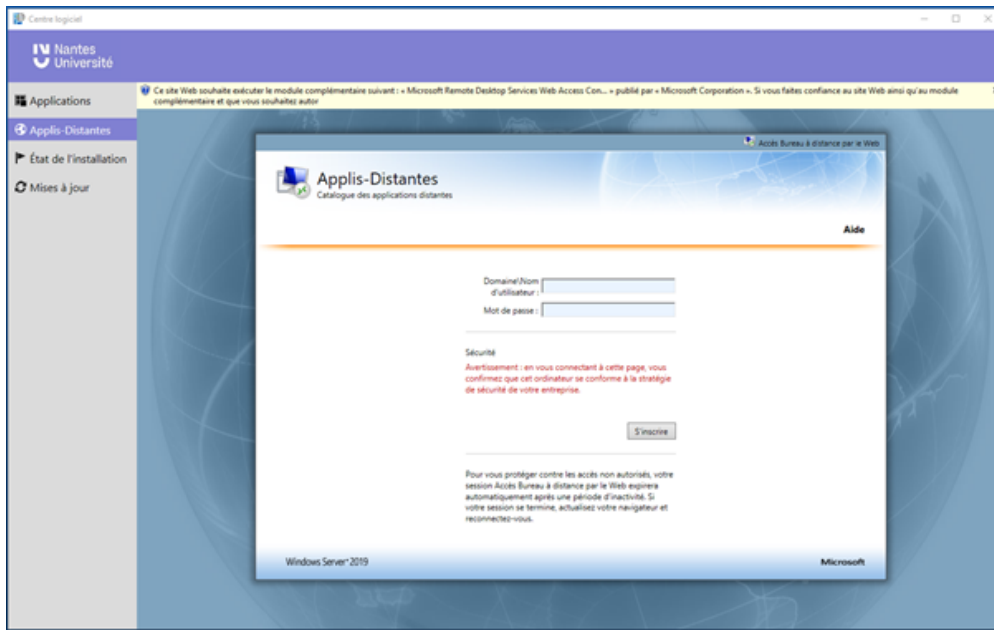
Centre logiciel

Nantes Université

Applications

Applis-Distantes

État de l'installation

Mises à jour

Ce site Web souhaite exécuter le module complémentaire suivant : « Microsoft Remote Desktop Services Web Access Con... » publié par « Microsoft Corporation ». Si vous faites confiance au site Web ainsi qu'au module complémentaire et que vous souhaitez autor

Accès Bureau à distance par le Web

Applis-Distantes
Catalogue des applications distantes

Aide

Domaine\Nom d'utilisateur :

Mot de passe :

Sécurité

Avertissement : en vous connectant à cette page, vous confirmez que cet ordinateur se conforme à la stratégie de sécurité de votre entreprise.

S'inscrire

Pour vous protéger contre les accès non autorisés, votre session Accès Bureau à distance par le Web expirera automatiquement après une période d'inactivité. Si votre session se termine, actualisez votre navigateur et reconnectez-vous.

Windows Server 2019

Microsoft